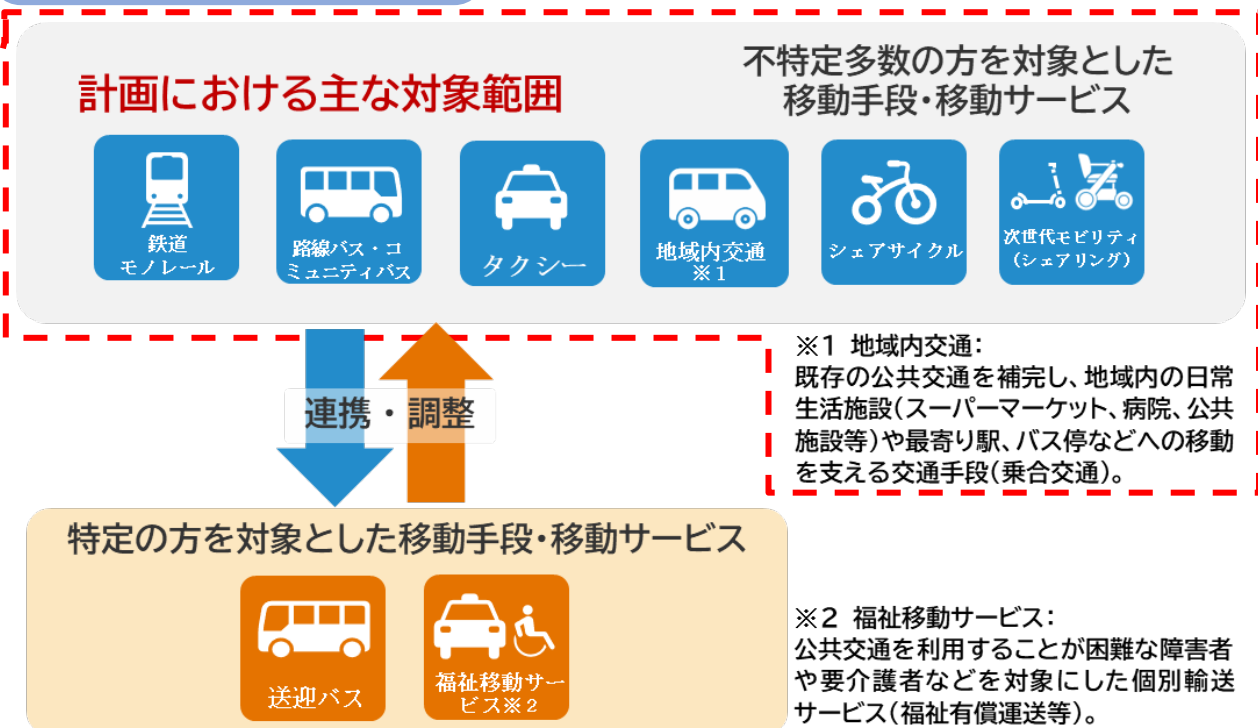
計画における主な対象範囲

不特定多数の方を対象とした移動手段・移動サービス

鉄道
モノレール

路線バス・コミュニティバス

タクシー

地域内交通
※1

シェアサイクル

次世代モビリティ
（シェアリング）

連携・調整

※1 地域内交通：
既存の公共交通を補完し、地域内の日常生活施設（スーパーマーケット、病院、公共施設等）や最寄り駅、バス停などへの移動を支える交通手段（乗合交通）。

特定の方を対象とした移動手段・移動サービス

送迎バス

福祉移動サービス※2

※2 福祉移動サービス：
公共交通を利用することが困難な障害者や要介護者などを対象にした個別輸送サービス（福祉有償運送等）。